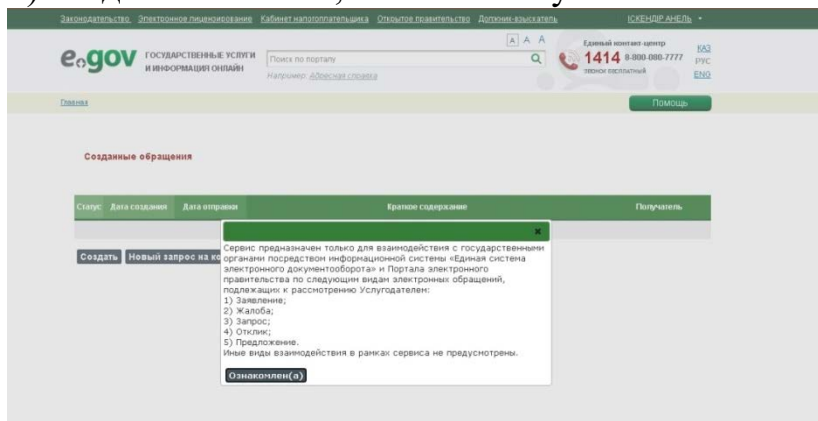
Законодательство Электронное лицензирование Кабинет налогоплательщика Открытое правительство Должник-взыскатель ІСКЕНДІР АНЕЛЬ

egov ГОСУДАРСТВЕННЫЕ УСЛУГИ И ИНФОРМАЦИЯ ОНЛАЙН

A A A

Поиск по порталу

Например: Адресная справка

Единый контакт-центр 1414 8-800-080-7777 звонок бесплатный

КАЗ РУС ENG

Главная

Помощь

Созданные обращения

| Статус | Дата создания | Дата отправки | Краткое содержание | Получатель |
|---|---|---|---|---|

Создать Новый запрос на ко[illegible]

×

Сервис предназначен только для взаимодействия с государственными органами посредством информационной системы «Единая система электронного документооборота» и Портала электронного правительства по следующим видам электронных обращений, подлежащих к рассмотрению Услугодателем:
1) Заявление;
2) Жалоба;
3) Запрос;
4) Отклик;
5) Предложение.
Иные виды взаимодействия в рамках сервиса не предусмотрены.

Ознакомлен(а)